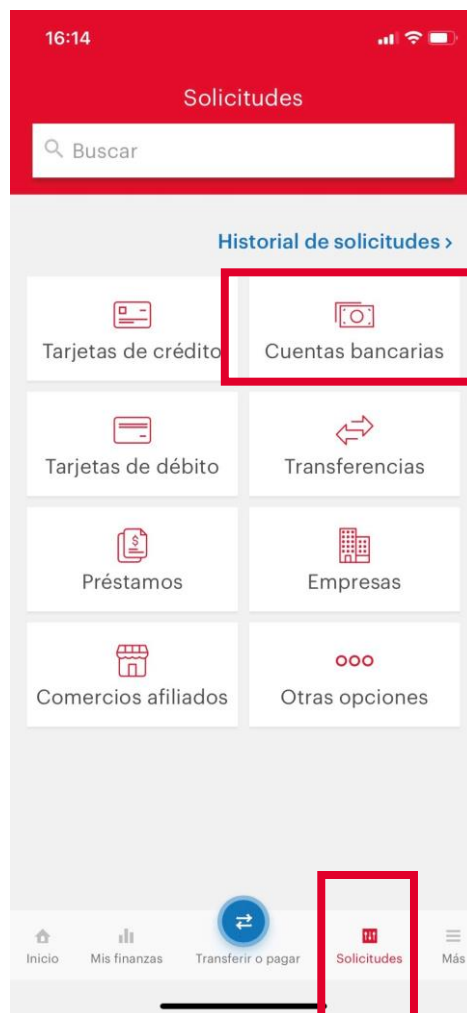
16:14

Solicitudes

Buscar

Historial de solicitudes >

Tarjetas de crédito

Cuentas bancarias

Tarjetas de débito

Transferencias

Préstamos

Empresas

Comercios afiliados

Otras opciones

Inicio

Mis finanzas

Transferir o pagar

Solicitudes

Más